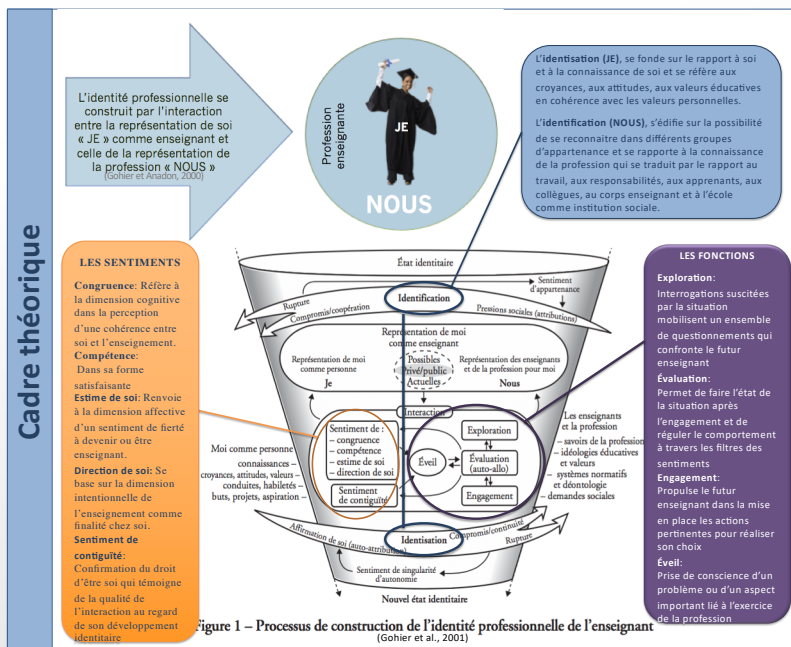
Cadre théorique

L'identité professionnelle se construit par l'interaction entre la représentation de soi « JE » comme enseignant et celle de la représentation de la profession « NOUS »
(Gohier et Anadon, 2000)

Profession enseignante

JE

NOUS

L'identisation (JE), se fonde sur le rapport à soi et à la connaissance de soi et se réfère aux croyances, aux attitudes, aux valeurs éducatives en cohérence avec les valeurs personnelles.

L'identification (NOUS), s'édifie sur la possibilité de se reconnaitre dans différents groupes d'appartenance et se rapporte à la connaissance de la profession qui se traduit par le rapport au travail, aux responsabilités, aux apprenants, aux collègues, au corps enseignant et à l'école comme institution sociale.

LES SENTIMENTS

Congruence: Réfère à la dimension cognitive dans la perception d'une cohérence entre soi et l'enseignement.

Compétence: Dans sa forme satisfaisante

Estime de soi: Renvoie à la dimension affective d'un sentiment de fierté à devenir ou être enseignant.

Direction de soi: Se base sur la dimension intentionnelle de l'enseignement comme finalité chez soi.

Sentiment de contiguïté: Confirmation du droit d'être soi qui témoigne de la qualité de l'interaction au regard de son développement identitaire

État identitaire
Sentiment d'appartenance
Rupture
Identification
Compromis/coopération
Pressions sociales (attributions)
Représentation de moi comme enseignant
Représentation de moi comme personne
Possibles Privé/public Actuelles
Représentation des enseignants et de la profession pour moi
Je
Nous
Interaction
Les enseignants et la profession
– savoirs de la profession
– idéologies éducatives et valeurs
– systèmes normatifs et déontologie
– demandes sociales
Moi comme personne
connaissances –
croyances, attitudes, valeurs –
conduites, habiletés –
buts, projets, aspiration –
Sentiment de :
– congruence
– compétence
– estime de soi
– direction de soi
Sentiment de contiguïté
Éveil
Exploration
Évaluation (auto-allo)
Engagement
Affirmation de soi (auto-attribution)
Identisation
Compromis/continuité
Rupture
Sentiment de singularité d'autonomie
Nouvel état identitaire

Figure 1 – Processus de construction de l'identité professionnelle de l'enseignant
(Gohier et al., 2001)

LES FONCTIONS

Exploration:
Interrogations suscitées par la situation mobilisent un ensemble de questionnements qui confronte le futur enseignant

Évaluation:
Permet de faire l'état de la situation après l'engagement et de réguler le comportement à travers les filtres des sentiments

Engagement:
Propulse le futur enseignant dans la mise en place les actions pertinentes pour réaliser son choix

Éveil:
Prise de conscience d'un problème ou d'un aspect important lié à l'exercice de la profession